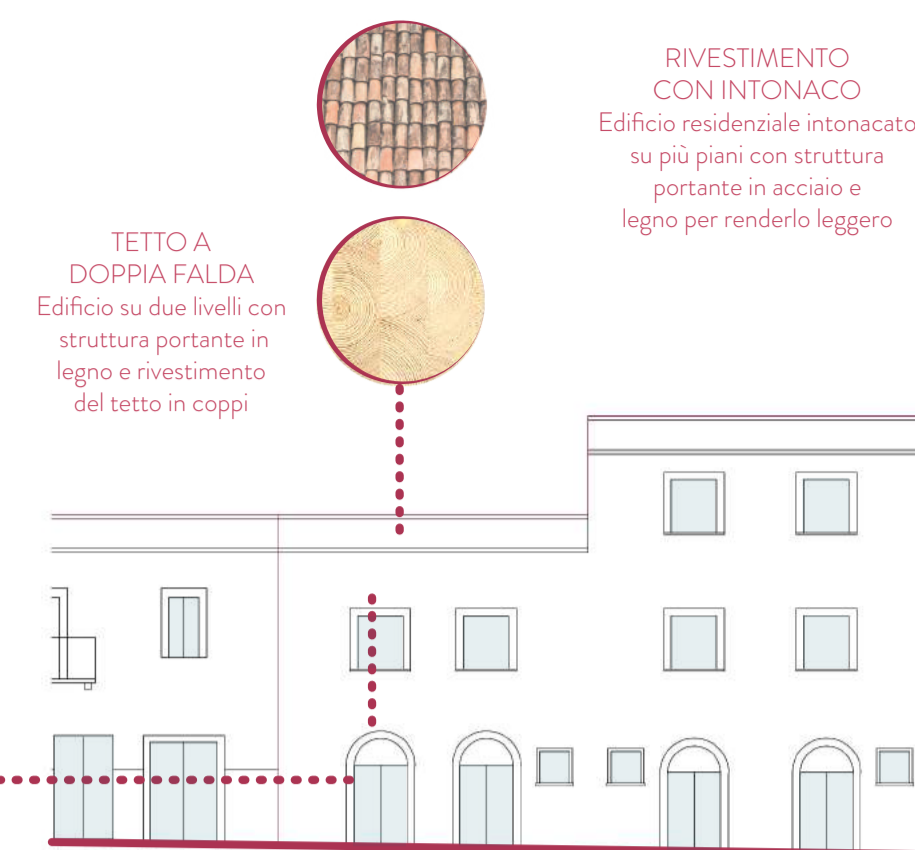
RIVESTIMENTO CON INTONACO
Edificio residenziale intonacato su più piani con struttura portante in acciaio e legno per renderlo leggero

TETTO A DOPPIA FALDA
Edificio su due livelli con struttura portante in legno e rivestimento del tetto in coppi